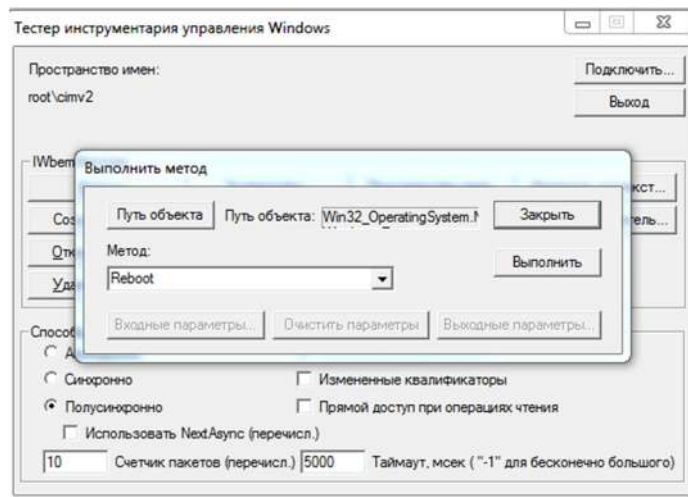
Тестер инструментария управления Windows

Пространство имен:
root\cimv2

Подключить...
Выход

IWbem
Cos
Отк
Уда

кст...
тель...

Выполнить метод

Путь объекта
Путь объекта: Win32_OperatingSystem.N
Закрыть

Метод:
Reboot
Выполнить

Входные параметры...
Очистить параметры
Выходные параметры...

Способ
А
Синхронно
Полусинхронно
Использовать NextAsync (перечисл.)
Измененные квалификаторы
Прямой доступ при операциях чтения

10
Счетчик пакетов (перечисл.)
5000
Таймаут, мсек ("-1" для бесконечно большого)